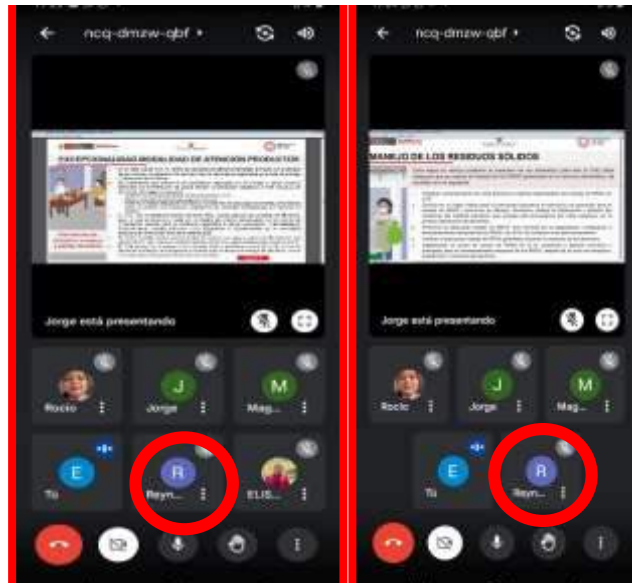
ncq-dmzw-qbf

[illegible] MODALIDAD DE ATENCIÓN PRODUCTOR

Jorge está presentando

J

M

Rocío

Jorge

Mag...

E

R

Tú

Reyn...

ELIS...

ncq-dmzw-qbf

MANEJO DE LOS RESIDUOS SÓLIDOS

Jorge está presentando

J

M

Rocío

Jorge

Mag...

E

R

Tú

Reyn...